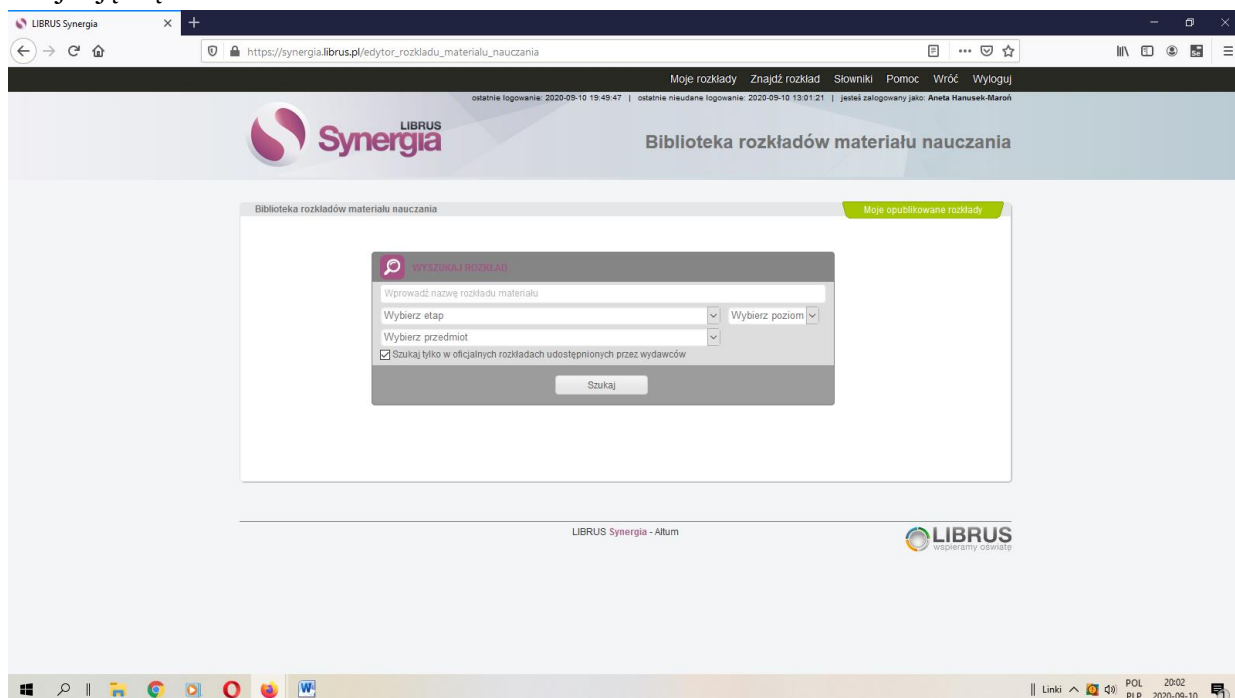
LIBRUS Synergia

https://synergia.librus.pl/edytor_rozkladu_materialu_nauczania

Moje rozkłady Znajdź rozkład Słowniki Pomoc Wróć Wyloguj

ostatnie logowanie: 2020-09-10 19:49:47 | ostatnie nieudane logowanie: 2020-09-10 13:01:21 | jesteś zalogowany jako: Aneta Hanusek-Maroń

LIBRUS Synergia

Biblioteka rozkładów materiału nauczania

Biblioteka rozkładów materiału nauczania

Moje opublikowane rozkłady

WYSZUKAJ ROZKŁAD

Wprowadź nazwę rozkładu materiału

Wybierz etap

Wybierz poziom

Wybierz przedmiot

Szukaj tylko w oficjalnych rozkładach udostępnionych przez wydawców

Szukaj

LIBRUS Synergia - Altum

LIBRUS wspieramy oświatę

Linki POL PLP 20:02 2020-09-10